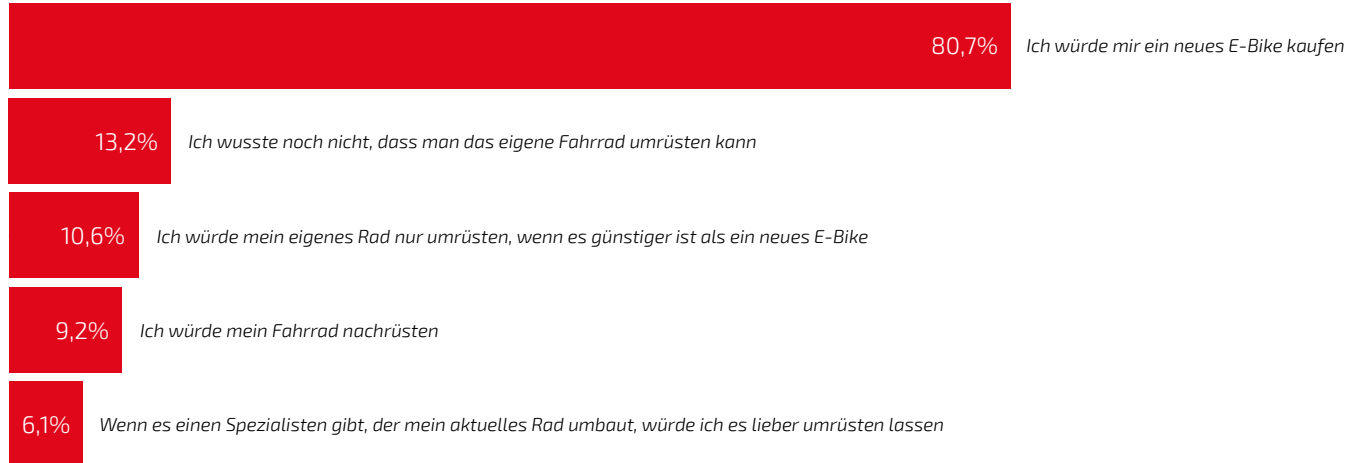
80,7% Ich würde mir ein neues E-Bike kaufen

13,2% Ich wusste noch nicht, dass man das eigene Fahrrad umrüsten kann

10,6% Ich würde mein eigenes Rad nur umrüsten, wenn es günstiger ist als ein neues E-Bike

9,2% Ich würde mein Fahrrad nachrüsten

6,1% Wenn es einen Spezialisten gibt, der mein aktuelles Rad umbaut, würde ich es lieber umrüsten lassen